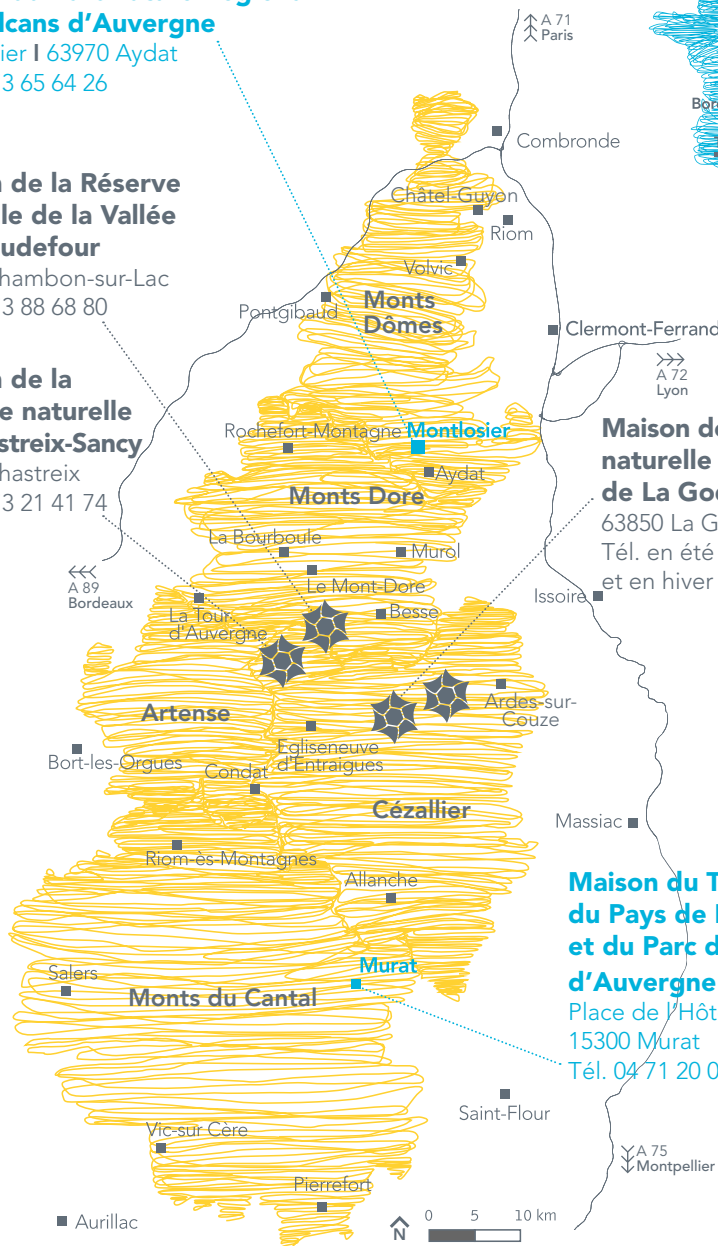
lcans d'Auvergne
ier I 63970 Aydat
3 65 64 26

de la Réserve
le de la Vallée
udefour
hambon-sur-Lac
3 88 68 80

de la
e naturelle
streix-Sancy
hastreix
3 21 41 74

A 71
Paris

Bor

Combronde
Châtel-Guyon
Riom
Volvic
Pontgibaud
Monts Dômes
Clermont-Ferrand
A 72
Lyon
Rochefort-Montagne
Montlosier
Aydat
Monts Dore

Maison de
naturelle
de La Goo
63850 La G
Tél. en été
et en hiver

La Bourboule
Murol
A 89
Bordeaux
Le Mont-Dore
Besse
Issoire
La Tour-d'Auvergne
Ardes-sur-Couze
Artense
Egliseneuve d'Entraigues
Bort-les-Orgues
Condat
Cézallier
Massiac
Riom-ès-Montagnes
Allanche

Maison du T
du Pays de
et du Parc d
d'Auvergne
Place de l'Hôt
15300 Murat
Tél. 04 71 20 0

Murat
Salers
Monts du Cantal
Saint-Flour
Vic-sur Cère
A 75
Montpellier
Pierrefort
Aurillac
N
0 5 10 km